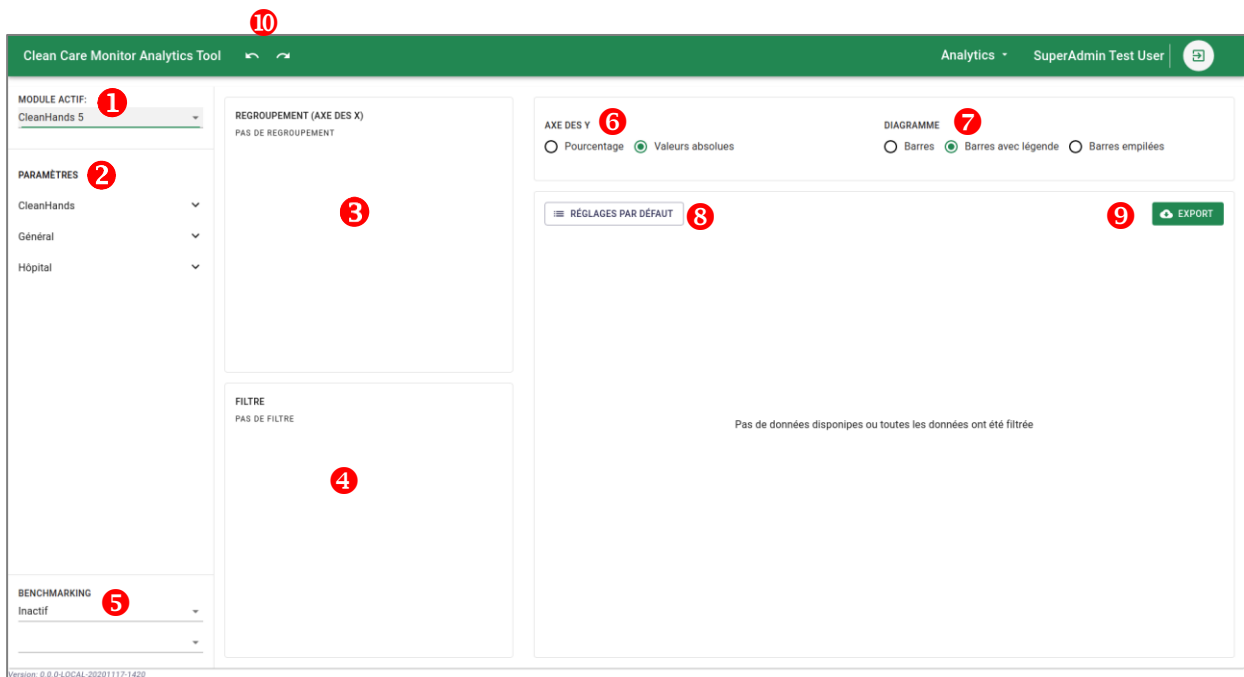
10

Clean Care Monitor Analytics Tool

Analytics

SuperAdmin Test User

MODULE ACTIF: 1

CleanHands 5

PARAMÈTRES 2

CleanHands

Général

Hôpital

BENCHMARKING 5

Inactif

REGROUPEMENT (AXE DES X)

PAS DE REGROUPEMENT

3

FILTRE

PAS DE FILTRE

4

AXE DES Y 6

Pourcentage

Valeurs absolues

DIAGRAMME 7

Barres

Barres avec légende

Barres empilées

RÉGLAGES PAR DÉFAUT 8

9 EXPORT

Pas de données disponipes ou toutes les données ont été filtrée

Version: 0.0.0-LOCAL-20201117-1420